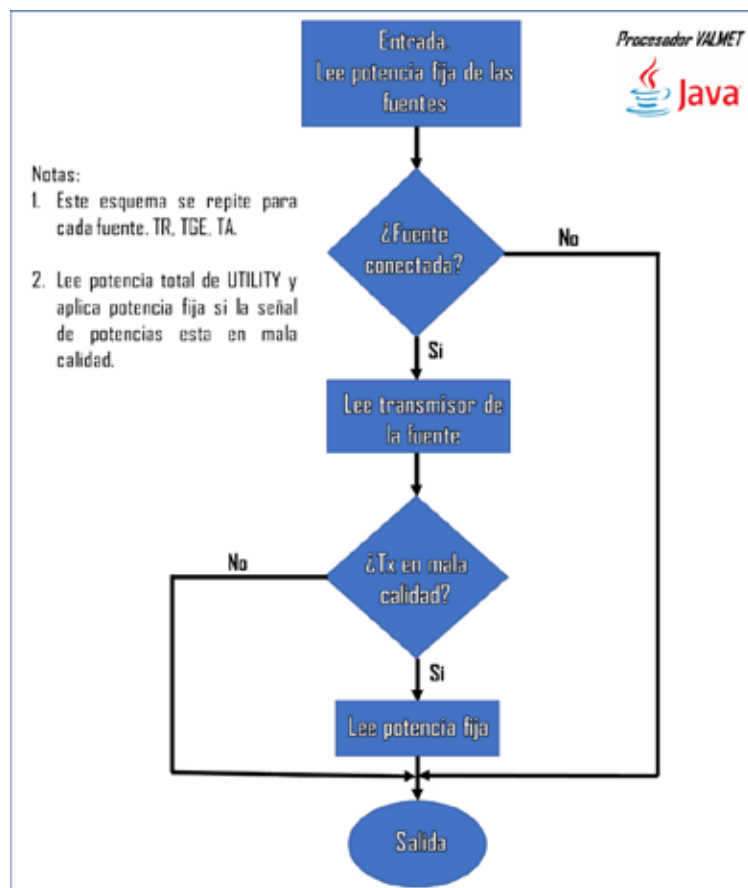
Entrada.
Lee potencia fija de las fuentes

Procesador VALMET

Java

Notas:
1. Este esquema se repite para cada fuente. TR, TGE, TA.

2. Lee potencia total de UTILITY y aplica potencia fija si la señal de potencias esta en mala calidad.

¿Fuente conectada?

No

Si

Lee transmisor de la fuente

¿Tx en mala calidad?

No

Si

Lee potencia fija

Salida